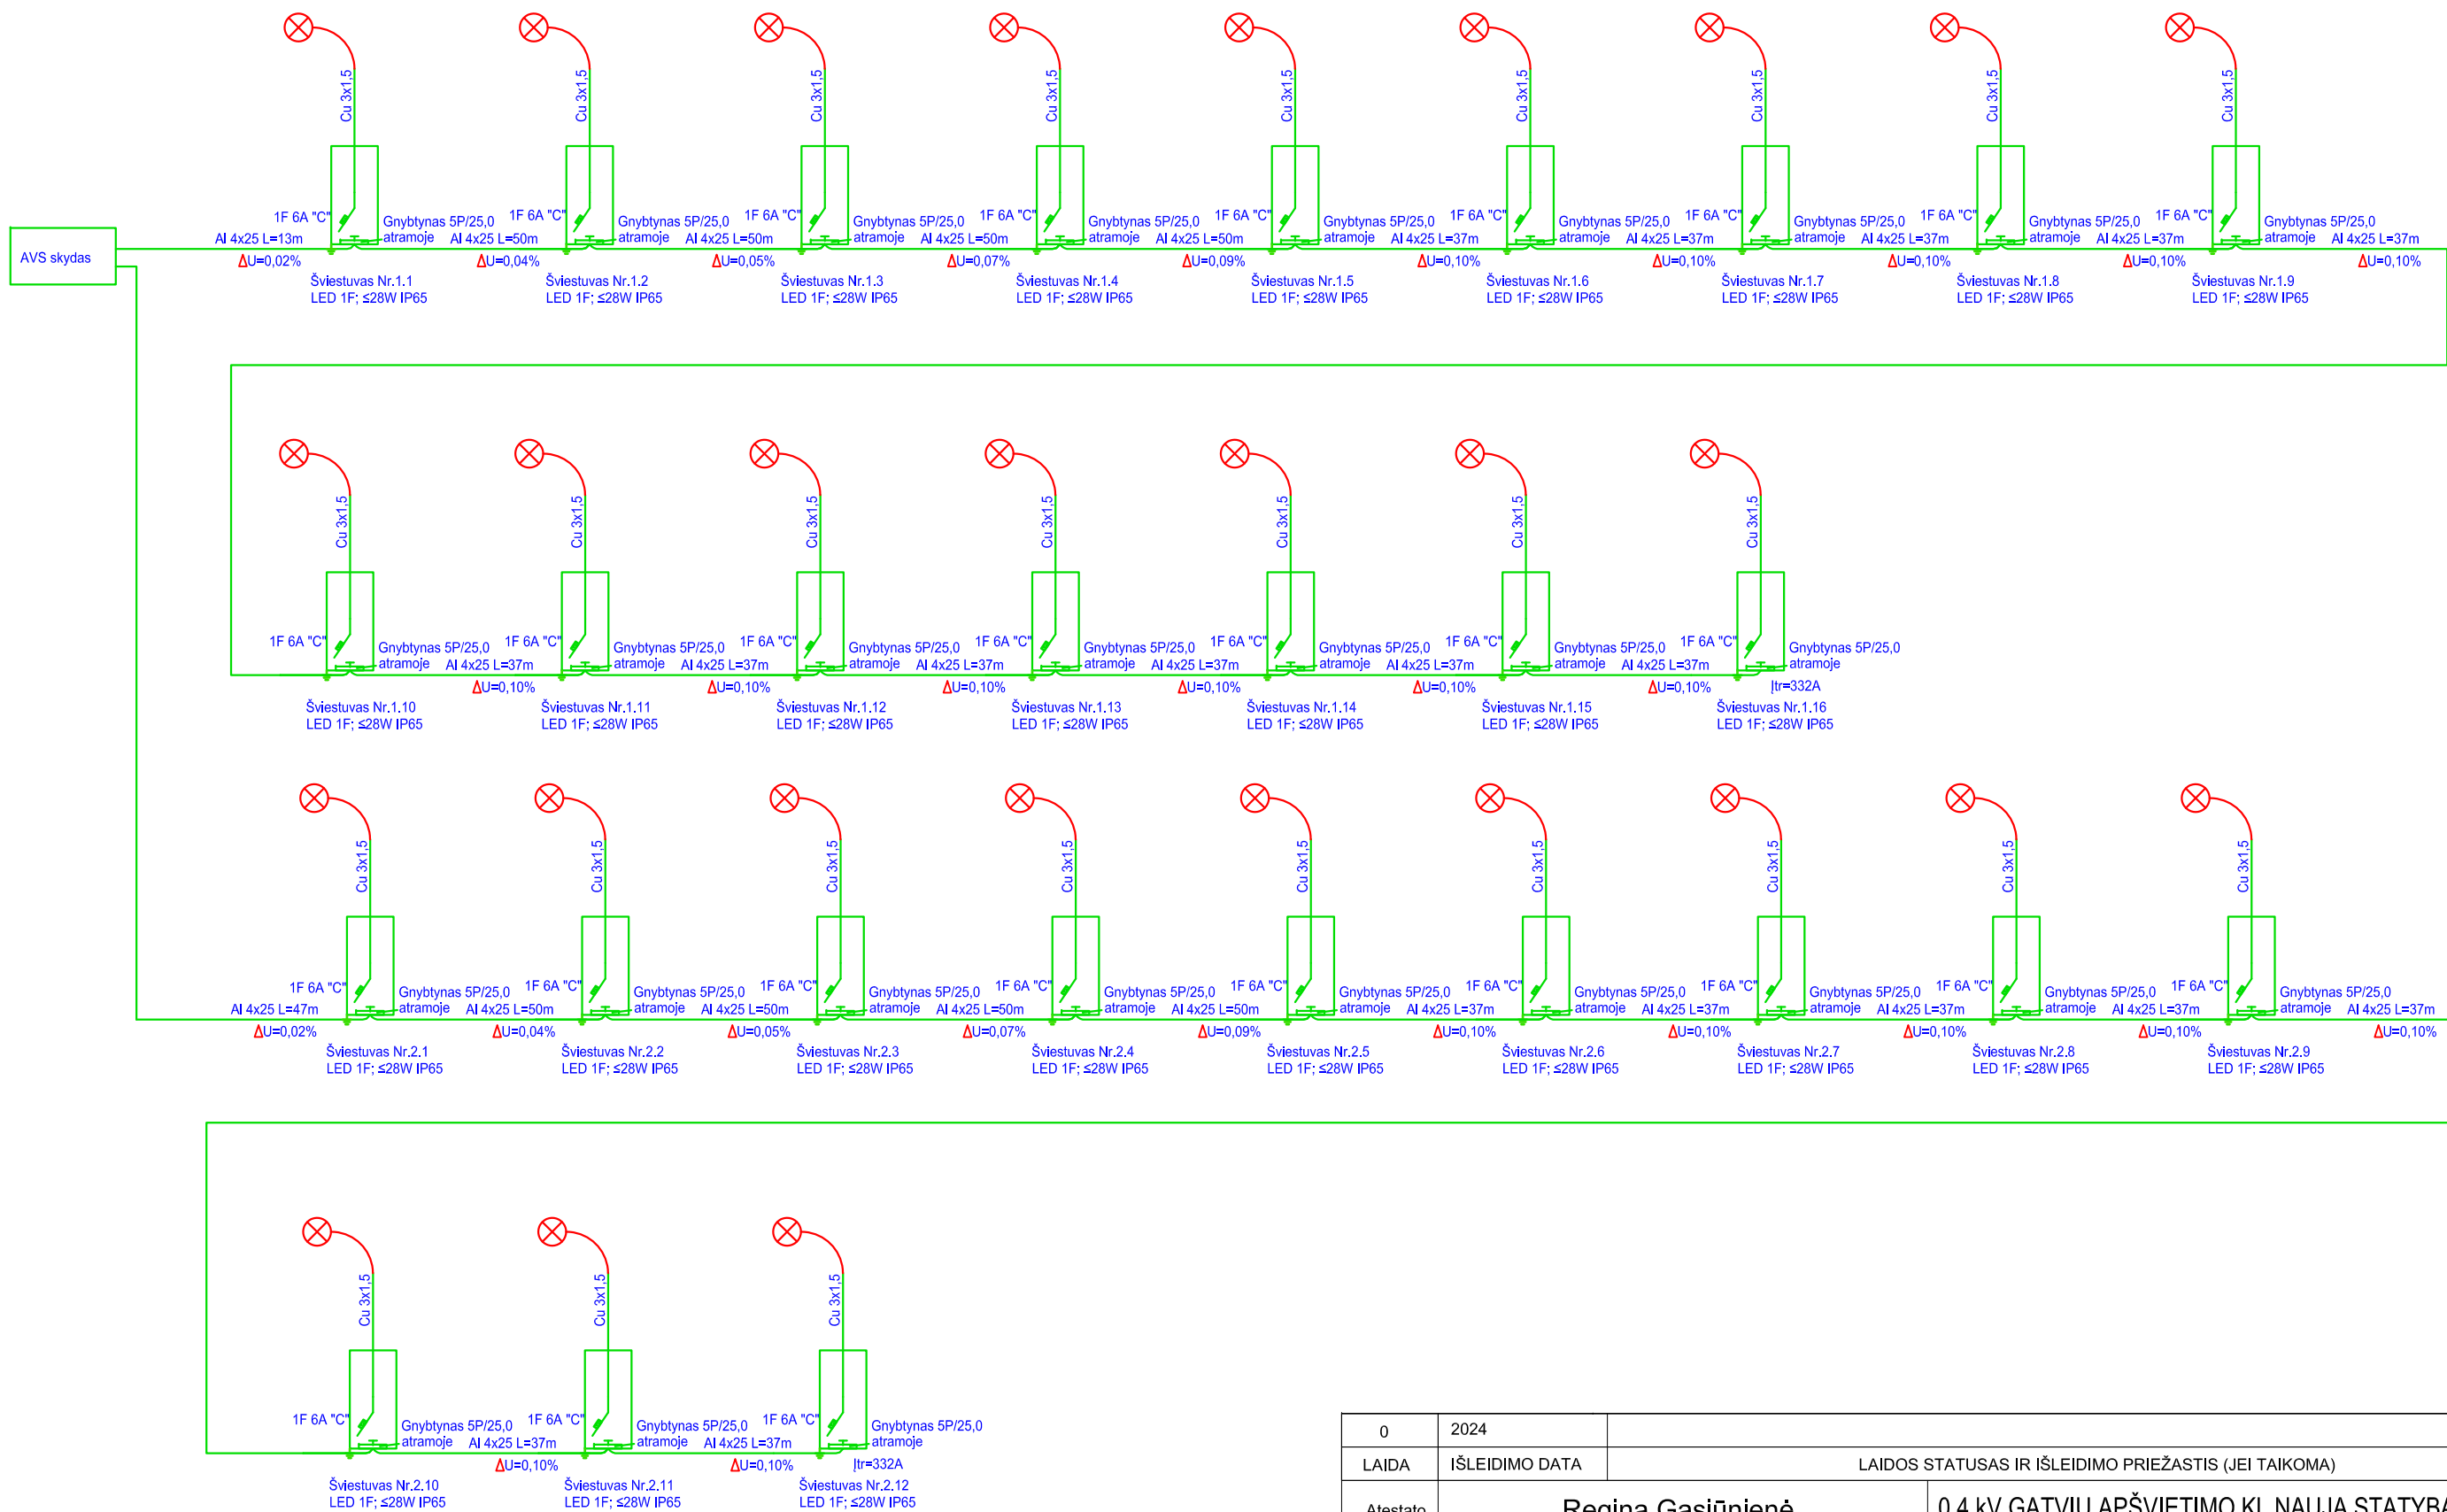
AVS skydas

Cu 3x1,5
1F 6A "C"
Gnybtynas 5P/25,0 atramoje
Al 4x25 L=13m
ΔU=0,02%
Šviestuvas Nr.1.1
LED 1F; ≤28W IP65

Cu 3x1,5
1F 6A "C"
Gnybtynas 5P/25,0 atramoje
Al 4x25 L=50m
ΔU=0,04%
Šviestuvas Nr.1.2
LED 1F; ≤28W IP65

Cu 3x1,5
1F 6A "C"
Gnybtynas 5P/25,0 atramoje
Al 4x25 L=50m
ΔU=0,05%
Šviestuvas Nr.1.3
LED 1F; ≤28W IP65

Cu 3x1,5
1F 6A "C"
Gnybtynas 5P/25,0 atramoje
Al 4x25 L=50m
ΔU=0,07%
Šviestuvas Nr.1.4
LED 1F; ≤28W IP65

Cu 3x1,5
1F 6A "C"
Gnybtynas 5P/25,0 atramoje
Al 4x25 L=50m
ΔU=0,09%
Šviestuvas Nr.1.5
LED 1F; ≤28W IP65

Cu 3x1,5
1F 6A "C"
Gnybtynas 5P/25,0 atramoje
Al 4x25 L=37m
ΔU=0,10%
Šviestuvas Nr.1.6
LED 1F; ≤28W IP65

Cu 3x1,5
1F 6A "C"
Gnybtynas 5P/25,0 atramoje
Al 4x25 L=37m
ΔU=0,10%
Šviestuvas Nr.1.7
LED 1F; ≤28W IP65

Cu 3x1,5
1F 6A "C"
Gnybtynas 5P/25,0 atramoje
Al 4x25 L=37m
ΔU=0,10%
Šviestuvas Nr.1.8
LED 1F; ≤28W IP65

Cu 3x1,5
1F 6A "C"
Gnybtynas 5P/25,0 atramoje
Al 4x25 L=37m
ΔU=0,10%
Šviestuvas Nr.1.9
LED 1F; ≤28W IP65

Al 4x25 L=37m
ΔU=0,10%

Cu 3x1,5
1F 6A "C"
Gnybtynas 5P/25,0 atramoje
Šviestuvas Nr.1.10
LED 1F; ≤28W IP65

Al 4x25 L=37m
ΔU=0,10%
Cu 3x1,5
1F 6A "C"
Gnybtynas 5P/25,0 atramoje
Šviestuvas Nr.1.11
LED 1F; ≤28W IP65

Al 4x25 L=37m
ΔU=0,10%
Cu 3x1,5
1F 6A "C"
Gnybtynas 5P/25,0 atramoje
Šviestuvas Nr.1.12
LED 1F; ≤28W IP65

Al 4x25 L=37m
ΔU=0,10%
Cu 3x1,5
1F 6A "C"
Gnybtynas 5P/25,0 atramoje
Šviestuvas Nr.1.13
LED 1F; ≤28W IP65

Al 4x25 L=37m
ΔU=0,10%
Cu 3x1,5
1F 6A "C"
Gnybtynas 5P/25,0 atramoje
Šviestuvas Nr.1.14
LED 1F; ≤28W IP65

Al 4x25 L=37m
ΔU=0,10%
Cu 3x1,5
1F 6A "C"
Gnybtynas 5P/25,0 atramoje
Šviestuvas Nr.1.15
LED 1F; ≤28W IP65

Cu 3x1,5
1F 6A "C"
Gnybtynas 5P/25,0 atramoje
|tr=332A
Šviestuvas Nr.1.16
LED 1F; ≤28W IP65

Cu 3x1,5
1F 6A "C"
Gnybtynas 5P/25,0 atramoje
Al 4x25 L=47m
ΔU=0,02%
Šviestuvas Nr.2.1
LED 1F; ≤28W IP65

Cu 3x1,5
1F 6A "C"
Gnybtynas 5P/25,0 atramoje
Al 4x25 L=50m
ΔU=0,04%
Šviestuvas Nr.2.2
LED 1F; ≤28W IP65

Cu 3x1,5
1F 6A "C"
Gnybtynas 5P/25,0 atramoje
Al 4x25 L=50m
ΔU=0,05%
Šviestuvas Nr.2.3
LED 1F; ≤28W IP65

Cu 3x1,5
1F 6A "C"
Gnybtynas 5P/25,0 atramoje
Al 4x25 L=50m
ΔU=0,07%
Šviestuvas Nr.2.4
LED 1F; ≤28W IP65

Cu 3x1,5
1F 6A "C"
Gnybtynas 5P/25,0 atramoje
Al 4x25 L=50m
ΔU=0,09%
Šviestuvas Nr.2.5
LED 1F; ≤28W IP65

Cu 3x1,5
1F 6A "C"
Gnybtynas 5P/25,0 atramoje
Al 4x25 L=37m
ΔU=0,10%
Šviestuvas Nr.2.6
LED 1F; ≤28W IP65

Cu 3x1,5
1F 6A "C"
Gnybtynas 5P/25,0 atramoje
Al 4x25 L=37m
ΔU=0,10%
Šviestuvas Nr.2.7
LED 1F; ≤28W IP65

Cu 3x1,5
1F 6A "C"
Gnybtynas 5P/25,0 atramoje
Al 4x25 L=37m
ΔU=0,10%
Šviestuvas Nr.2.8
LED 1F; ≤28W IP65

Cu 3x1,5
1F 6A "C"
Gnybtynas 5P/25,0 atramoje
Al 4x25 L=37m
ΔU=0,10%
Šviestuvas Nr.2.9
LED 1F; ≤28W IP65

Cu 3x1,5
1F 6A "C"
Gnybtynas 5P/25,0 atramoje
Al 4x25 L=37m
ΔU=0,10%
Šviestuvas Nr.2.10
LED 1F; ≤28W IP65

Cu 3x1,5
1F 6A "C"
Gnybtynas 5P/25,0 atramoje
Al 4x25 L=37m
ΔU=0,10%
Šviestuvas Nr.2.11
LED 1F; ≤28W IP65

Cu 3x1,5
1F 6A "C"
Gnybtynas 5P/25,0 atramoje
|tr=332A
Šviestuvas Nr.2.12
LED 1F; ≤28W IP65

| 0 | 2024 | |
|---|---|---|
| LAIDA | IŠLEIDIMO DATA | LAIDOS STATUSAS IR IŠLEIDIMO PRIEŽASTIS (JEI TAIKOMA) |
| Atestato | Regina Gasiūnienė | 0,4 kV GATVIŲ APŠVIETIMO KL NAUJA STATYB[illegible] |